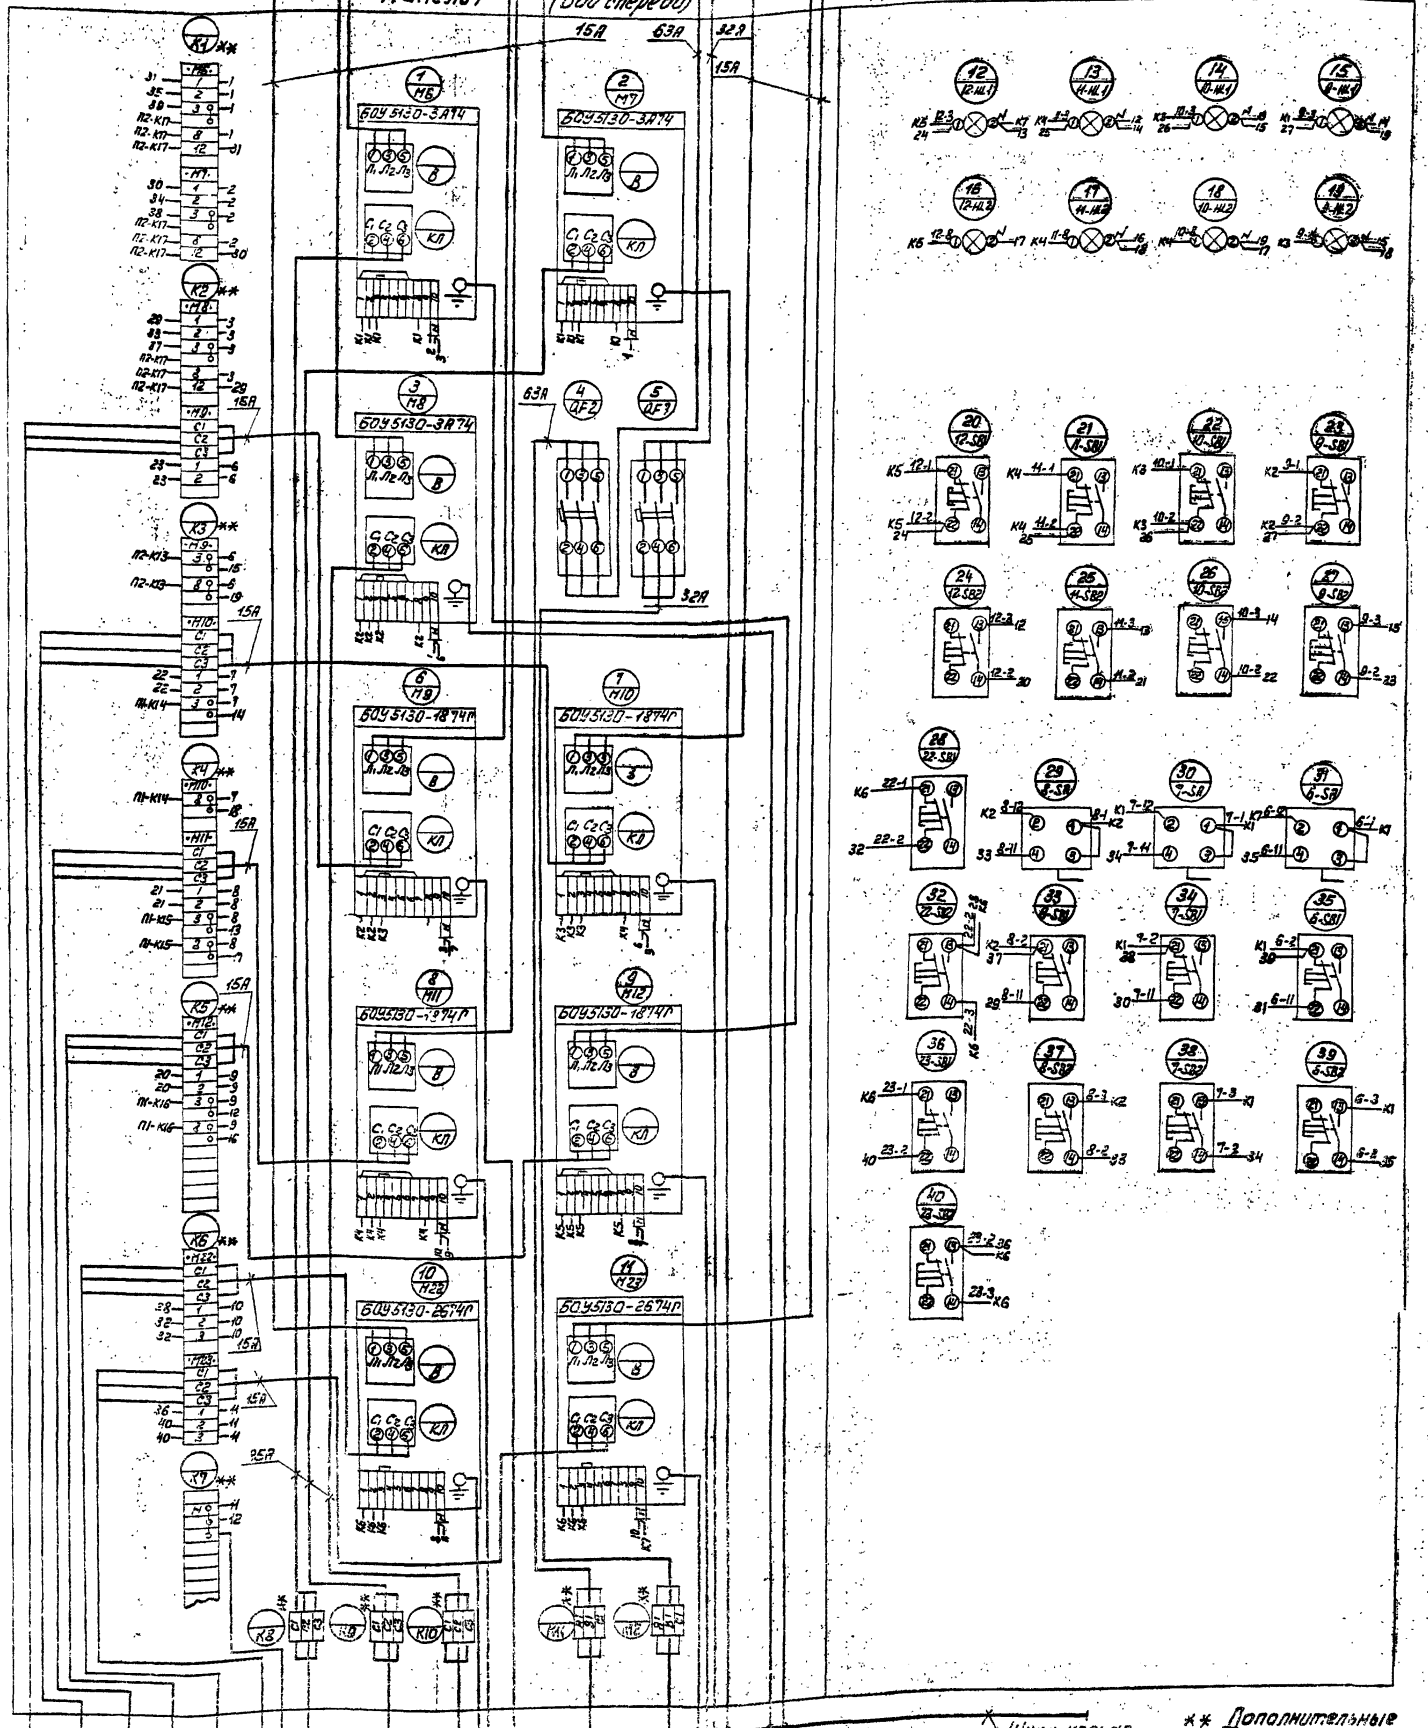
К1 **
М6
1
2
3
8
12
М7
1
2
3
8
12
31
35
39
П2-К17
П2-К17
П2-К17
30
34
38
П2-К17
П2-К17
П2-К17
К2 **
М8
1
2
3
8
12
29
33
37
П2-К17
П2-К17
П2-К17
М10
С1
С2
С3
1
2
23
23
15А
К3 **
М9
3
8
П2-К13
П2-К13
М10
С1
С2
С3
1
2
3
22
22
П1-К14
15А
К4 **
М10
8
М11
С1
С2
С3
1
3
3
21
21
П1-К15
П1-К15
15А
К5 **
М12
С1
С2
С3
1
2
3
3
20
20
П1-К16
П1-К16
15А
К6 **
М22
С1
С2
С3
1
2
3
28
32
32
15А
М23
С1
С2
С3
1
2
3
36
40
40
15А
К7 **
М9
1
2

15А
63А
32А
15А
1
М6
БОУ 5130-3А74
Л1 Л2 Л3
В
С1 С2 С3
КЛ
2
М7
БОУ 5130-3А74
Л1 Л2 Л3
В
С1 С2 С3
КЛ
3
М8
БОУ 5130-3А74
Л1 Л2 Л3
В
С1 С2 С3
КЛ
63А
4
QF2
5
QF3
32А
6
М9
БОУ 5130-1874Г
Л1 Л2 Л3
В
С1 С2 С3
КЛ
7
М10
БОУ 5130-1874Г
Л1 Л2 Л3
В
С1 С2 С3
КЛ
8
М11
БОУ 5130-1874Г
Л1 Л2 Л3
В
С1 С2 С3
КЛ
9
М12
БОУ 5130-1874Г
Л1 Л2 Л3
В
С1 С2 С3
КЛ
10
М22
БОУ 5130-2674Г
Л1 Л2 Л3
В
С1 С2 С3
КЛ
11
М23
БОУ 5130-2674Г
Л1 Л2 Л3
В
С1 С2 С3
КЛ
25А
К8
К9
К10
С1 С2 С3
**

12
12-НL1
13
11-НL1
14
10-НL1
15
9-НL1
16
12-НL2
17
11-НL2
18
10-НL2
19
9-НL2
20
12-SB1
К5 12-1
К5 12-2 24
21
11-SB1
К4 11-1
К4 11-2 25
22
10-SB1
К3 10-1
К3 10-2 26
23
9-SB1
К2 9-1
К2 9-2 27
24
12-SB2
12-3 12
12-2 20
25
11-SB2
11-3 13
11-2 21
26
10-SB2
10-3 14
10-2 22
27
9-SB2
9-3 15
9-2 23
28
22-SB1
К6 22-1
32 22-2
29
8-SA
К2 8-12
8-1 К2
33 8-11
30
7-SA
К1 7-12
7-1 К1
34 7-11
31
6-SA
К1 6-12
6-1 К1
35 6-11
32
22-SB2
22-2 28
22-3 К6
33
8-SB1
К2 8-2 37
29 8-11
34
7-SB1
К1 7-2 38
30 7-11
35
6-SB1
К1 6-2 39
31 6-11
36
23-SB1
К6 23-1
40 23-2
37
8-SB2
8-3 К2
8-2 33
38
7-SB2
7-3 К1
7-2 34
39
6-SB2
6-3 К1
6-2 35
40
23-SB2
23-2 36 К6
23-3 К6

** Дополнительные